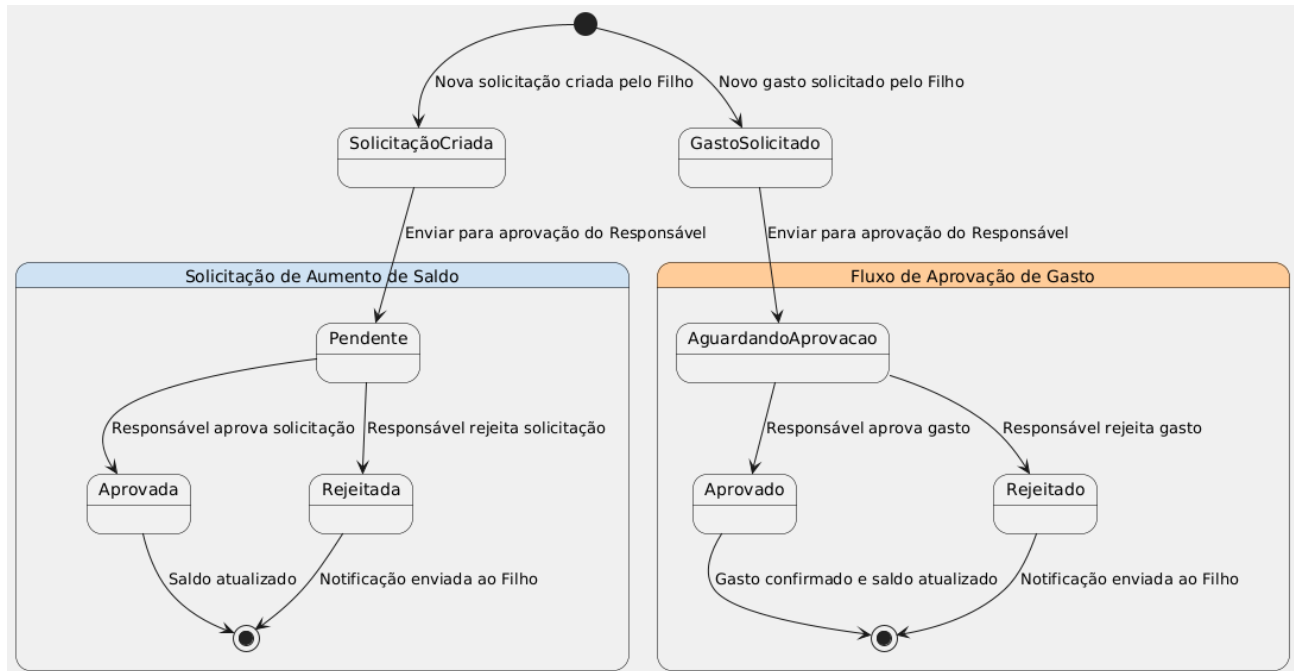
Nova solicitação criada pelo Filho

Novo gasto solicitado pelo Filho

SolicitaçãoCriada

GastoSolicitado

Enviar para aprovação do Responsável

Enviar para aprovação do Responsável

Solicitação de Aumento de Saldo

Pendente

Responsável aprova solicitação

Responsável rejeita solicitação

Aprovada

Rejeitada

Saldo atualizado

Notificação enviada ao Filho

Fluxo de Aprovação de Gasto

AguardandoAprovacao

Responsável aprova gasto

Responsável rejeita gasto

Aprovado

Rejeitado

Gasto confirmado e saldo atualizado

Notificação enviada ao Filho